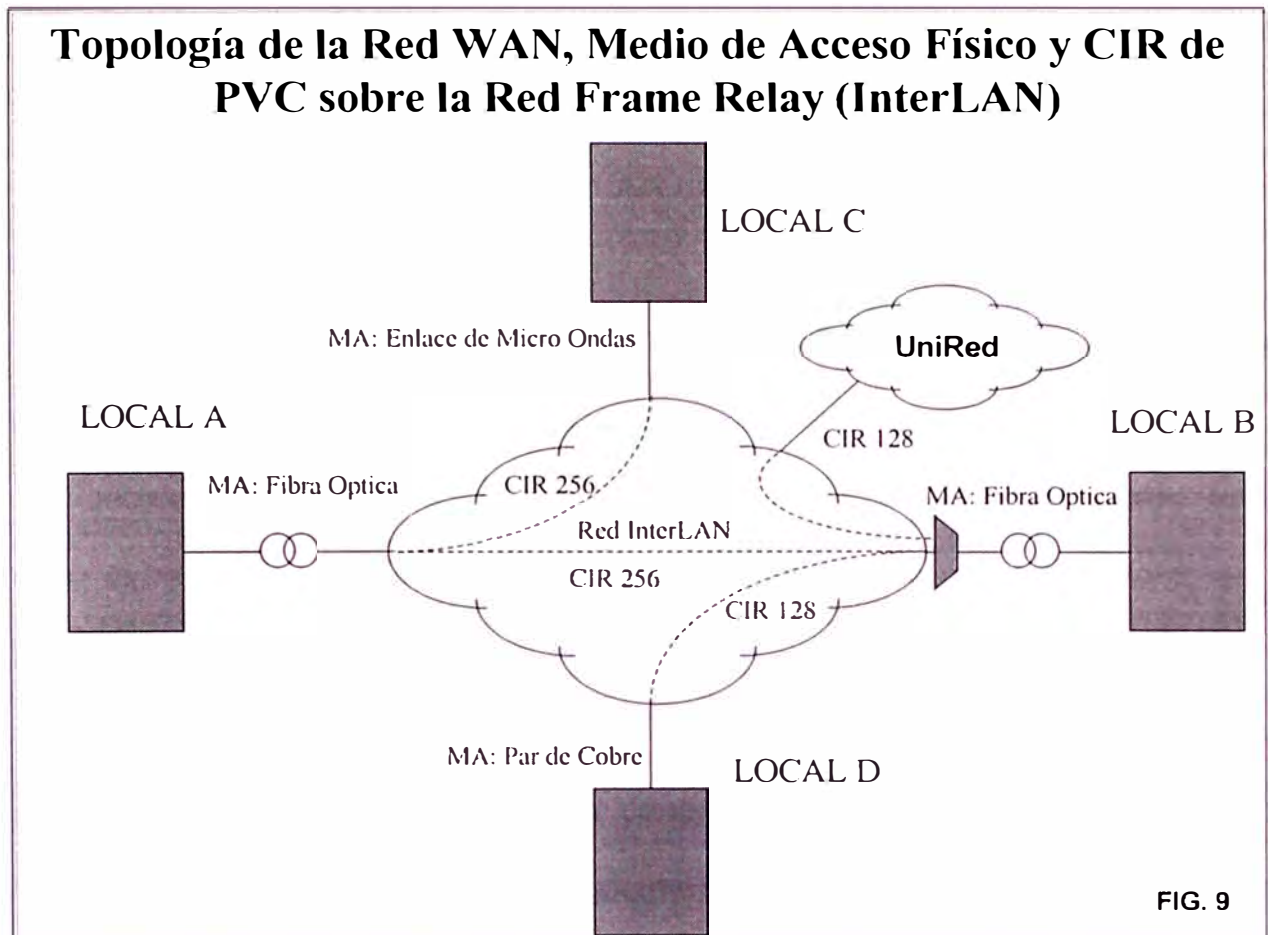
Topología de la Red WAN, Medio de Acceso Físico y CIR de PVC sobre la Red Frame Relay (InterLAN)

LOCAL C

MA: Enlace de Micro Ondas

UniRed

LOCAL A

CIR 128

LOCAL B

MA: Fibra Optica

CIR 256

MA: Fibra Optica

Red InterLAN

CIR 256

CIR 128

MA: Par de Cobre

LOCAL D

FIG. 9